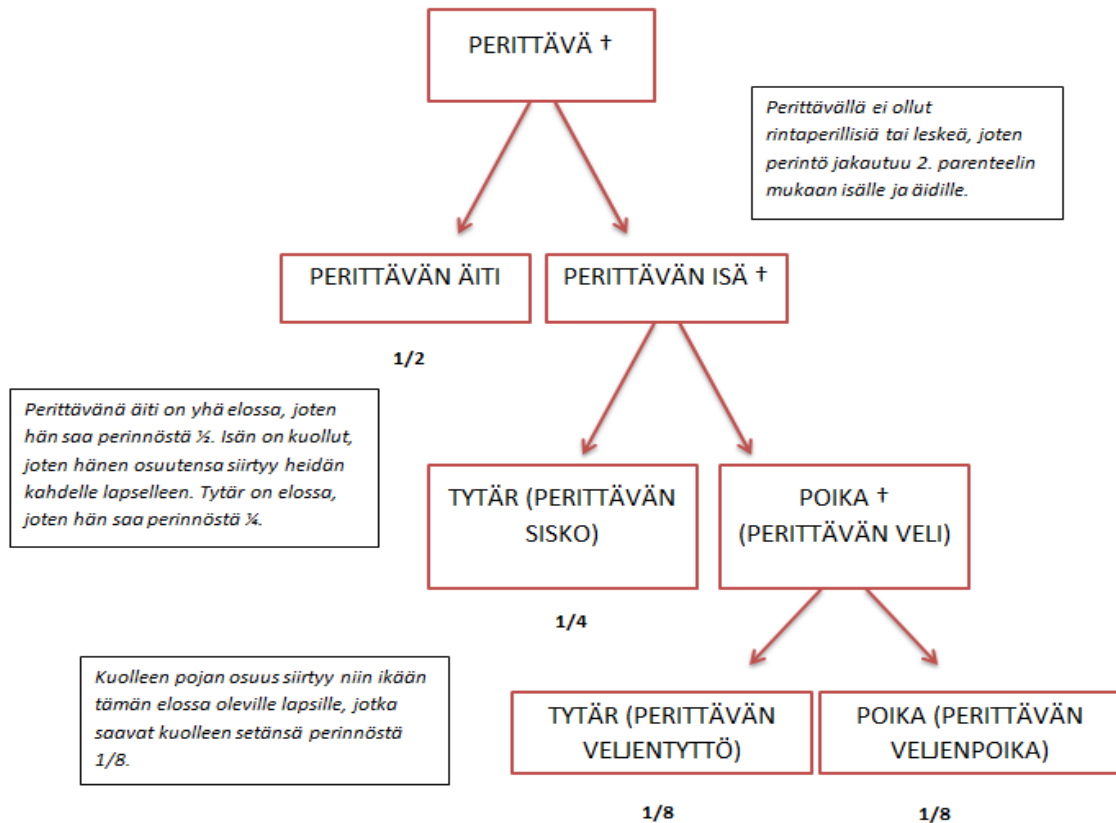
PERITTÄVÄ †

Perittävällä ei ollut rintaperillisiä tai leskeä, joten perintö jakautuu 2. parenteelin mukaan isälle ja äidille.

PERITTÄVÄN ÄITI

PERITTÄVÄN ISÄ †

1/2

Perittävänä äiti on yhä elossa, joten hän saa perinnöstä ½. Isän on kuollut, joten hänen osuutensa siirtyy heidän kahdelle lapselleen. Tytär on elossa, joten hän saa perinnöstä ¼.

TYTÄR (PERITTÄVÄN SISKO)

POIKA † (PERITTÄVÄN VELI)

1/4

Kuolleen pojan osuus siirtyy niin ikään tämän elossa oleville lapsille, jotka saavat kuolleen setänsä perinnöstä 1/8.

TYTÄR (PERITTÄVÄN VELJENTYTTÖ)

POIKA (PERITTÄVÄN VELJENPOIKA)

1/8

1/8